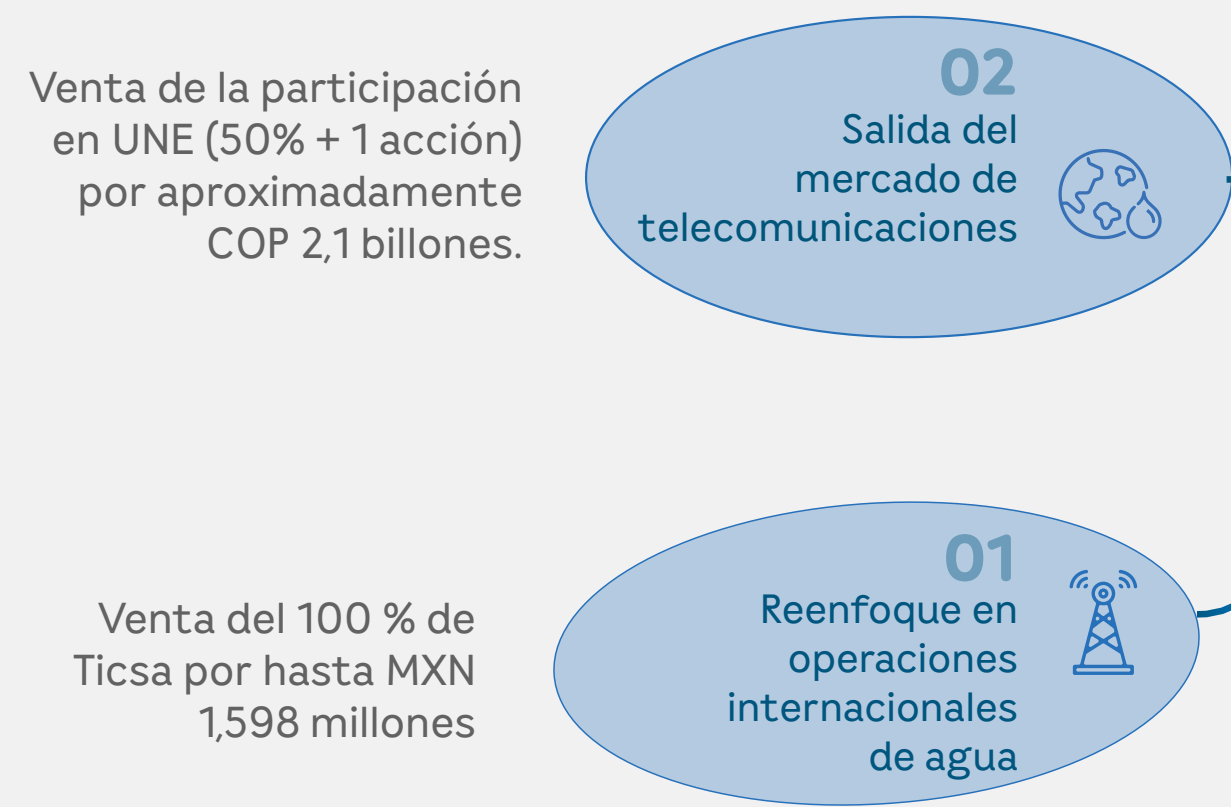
Venta de la participación en UNE (50% + 1 acción) por aproximadamente COP 2,1 billones.

02
Salida del mercado de telecomunicaciones

Venta del 100 % de Ticsa por hasta MXN 1,598 millones

01
Reenfoque en operaciones internacionales de agua